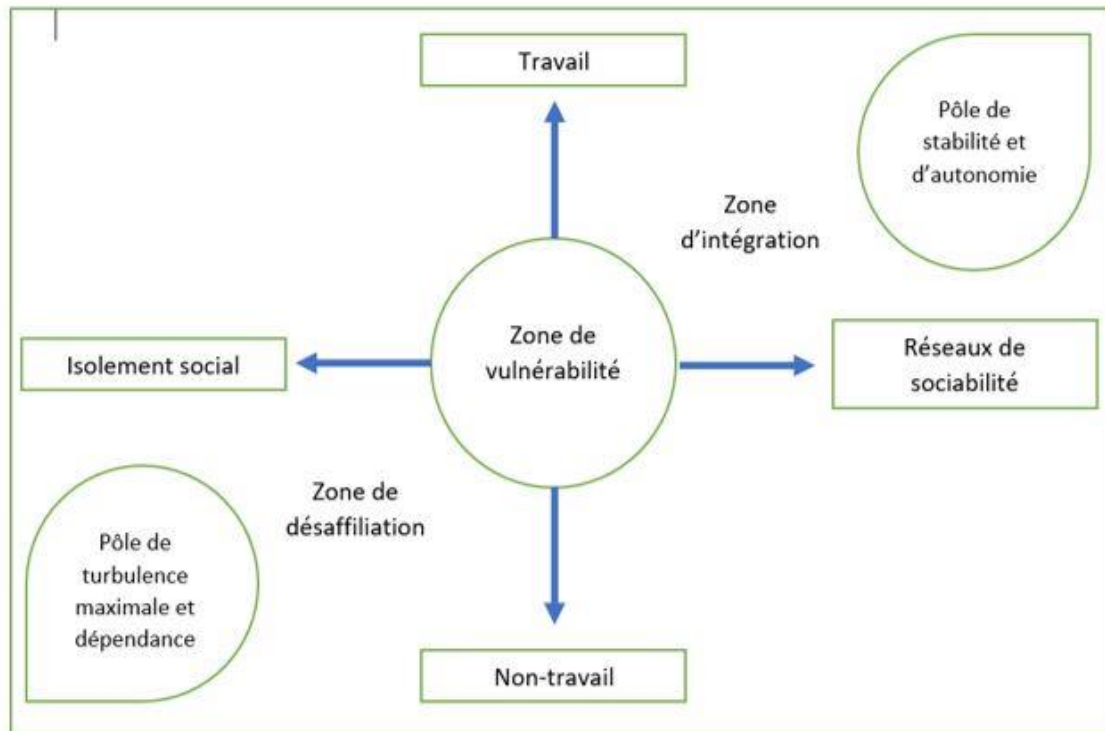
Travail

Pôle de stabilité et d'autonomie

Zone d'intégration

Isolement social

Zone de vulnérabilité

Réseaux de sociabilité

Zone de désaffiliation

Pôle de turbulence maximale et dépendance

Non-travail